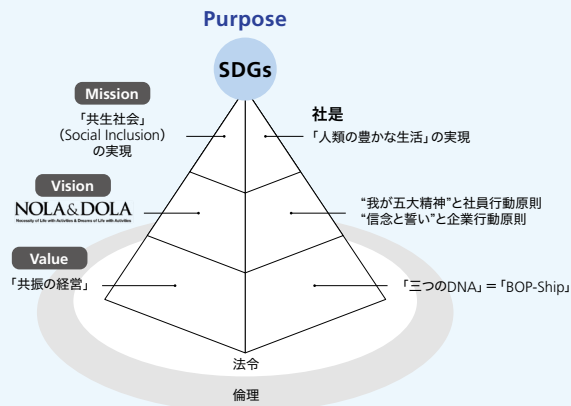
Purpose

SDGs

Mission

「共生社会」
(Social Inclusion)
の実現

社是

「人類の豊かな生活」の実現

Vision

NOLA&DOLA

Necessity of Life with Activities & Dreams of Life with Activities

"我が五大精神"と社員行動原則
"信念と誓い"と企業行動原則

Value

「共振の経営」

「三つのDNA」=「BOP-Ship」

法令

倫理